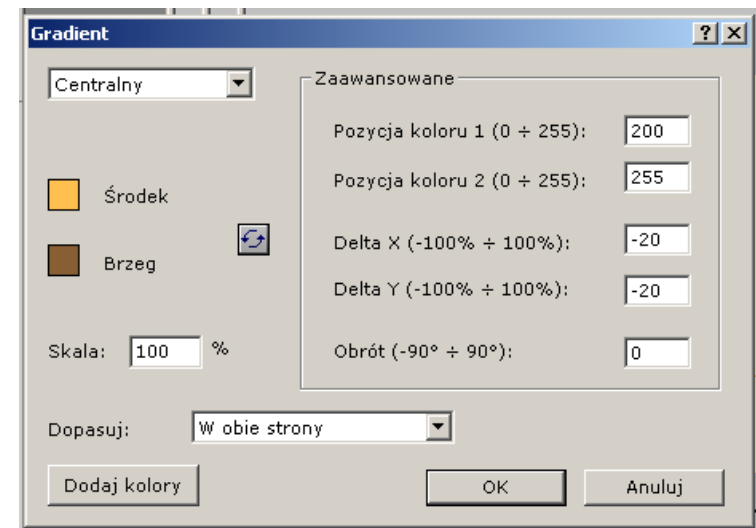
Gradient

?

Centralny

Zaawansowane

Pozycja koloru 1 (0 ÷ 255): 200

Pozycja koloru 2 (0 ÷ 255): 255

Środek

Brzeg

Delta X (-100% ÷ 100%): -20

Delta Y (-100% ÷ 100%): -20

Skala: 100 %

Obrót (-90° ÷ 90°): 0

Dopasuj: W obie strony

Dodaj kolory

OK

Anuluj